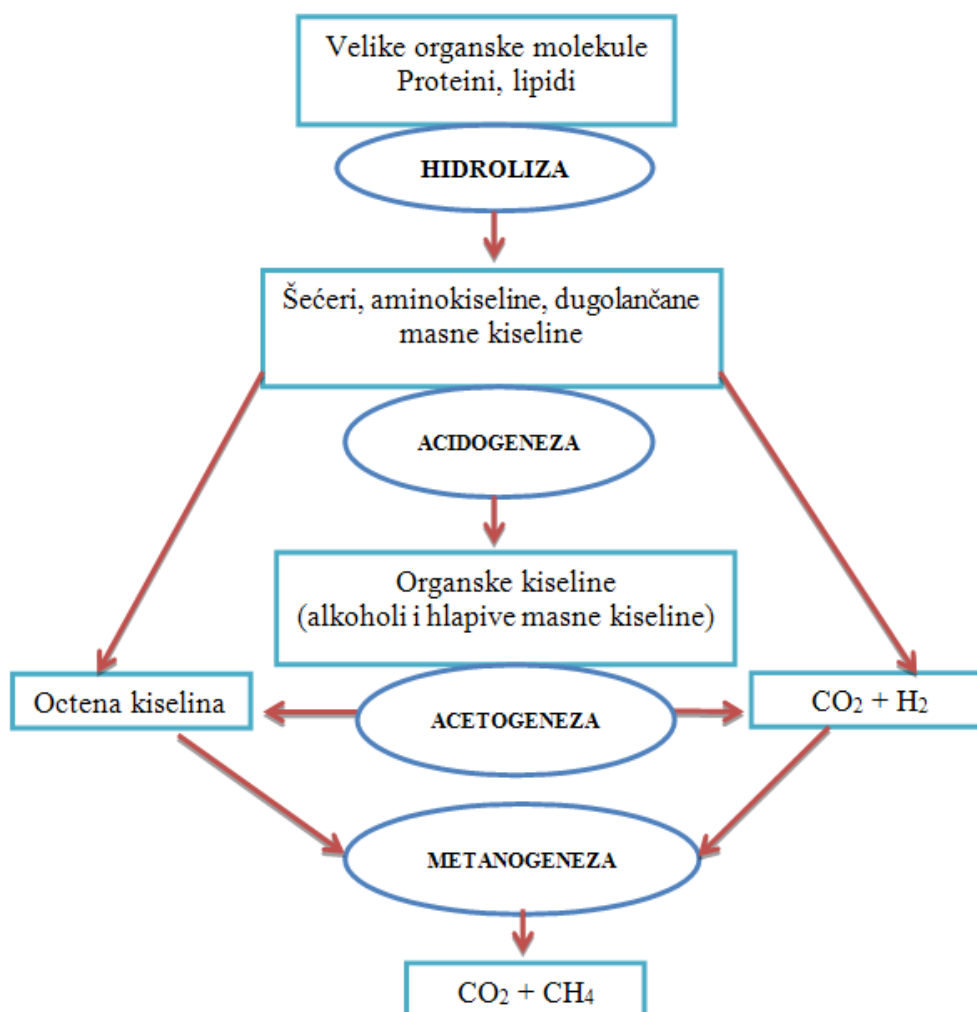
Velike organske molekule
Proteini, lipidi

HIDROLIZA

Šećeri, aminokiseline, dugolančane masne kiseline

ACIDOGENEZA

Organske kiseline
(alkoholi i hlapive masne kiseline)

Octena kiselina

ACETOGENEZA

$CO_2 + H_2$

METANOGENEZA

$CO_2 + CH_4$